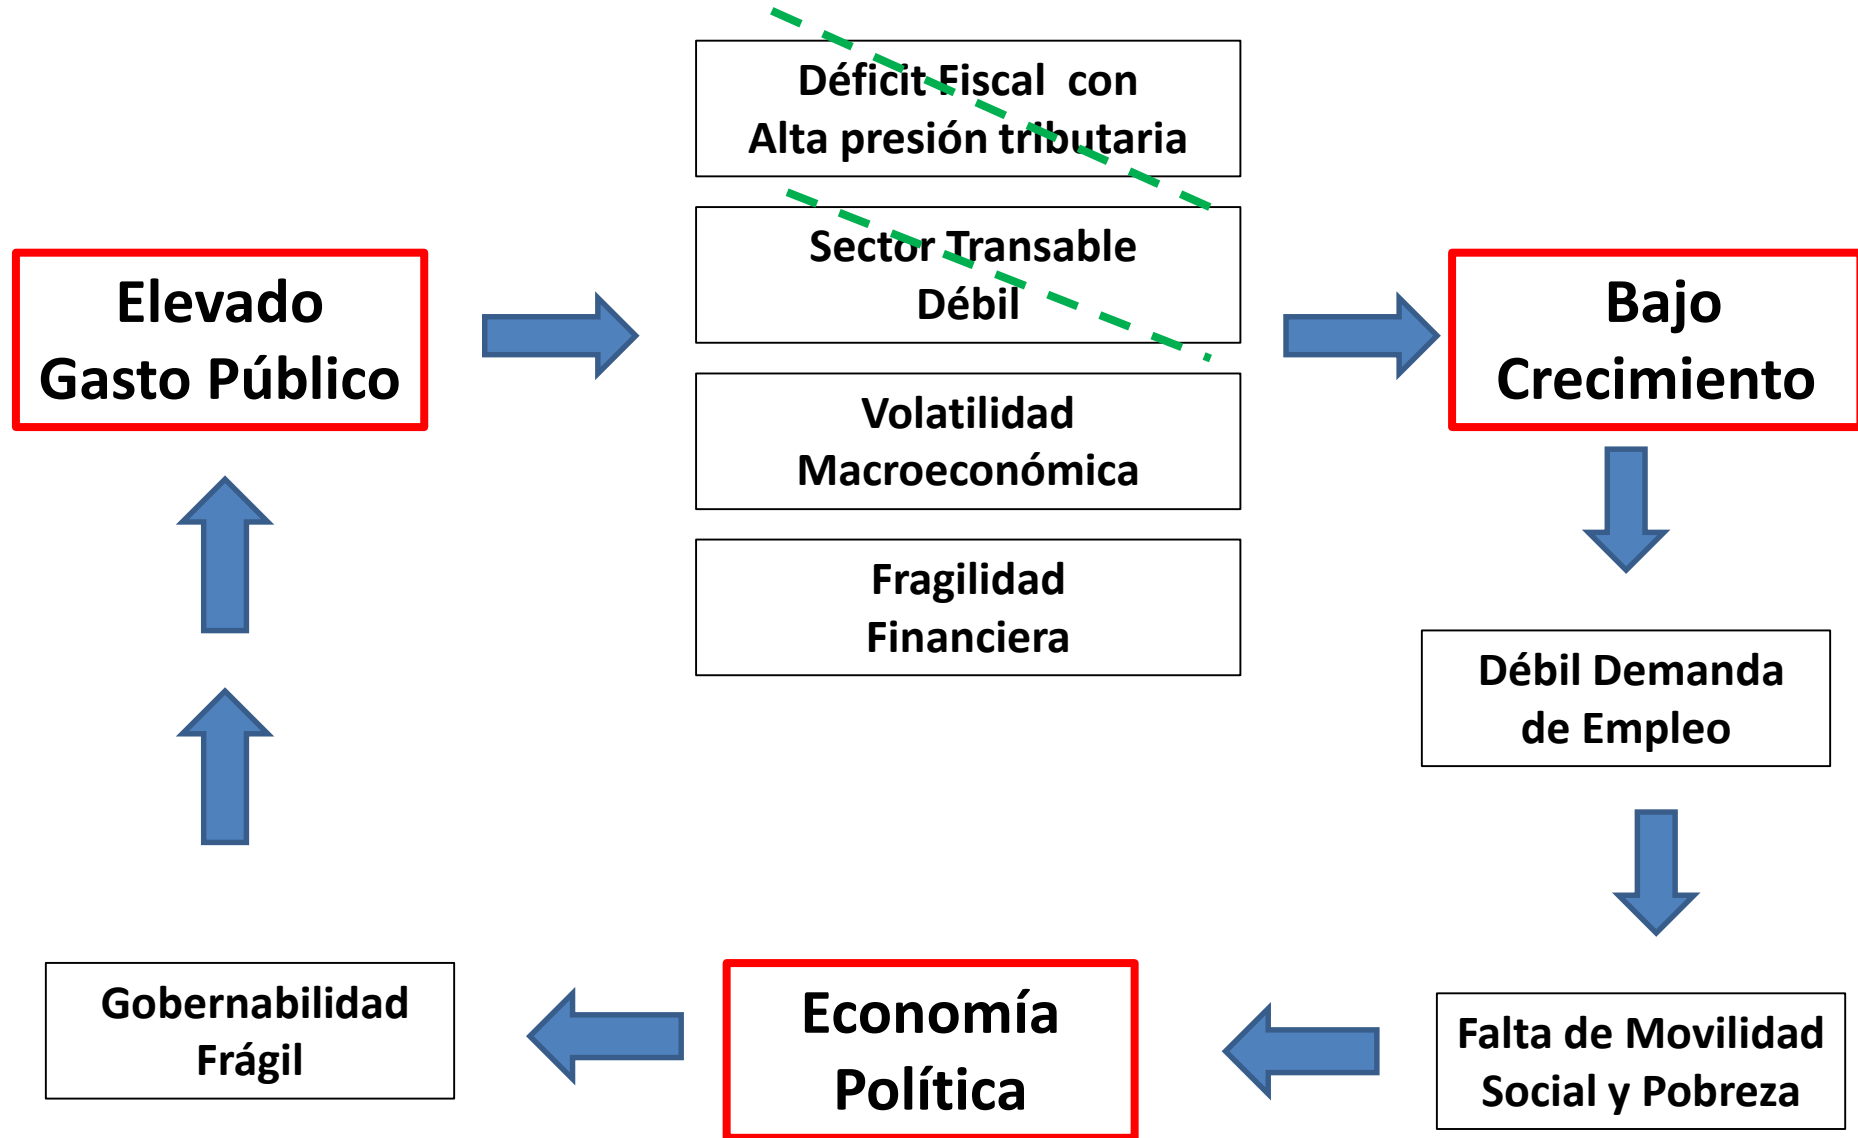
Elevado Gasto Público

Déficit Fiscal con Alta presión tributaria

Sector Transable Débil

Volatilidad Macroeconómica

Fragilidad Financiera

Bajo Crecimiento

Débil Demanda de Empleo

Falta de Movilidad Social y Pobreza

Economía Política

Gobernabilidad Frágil